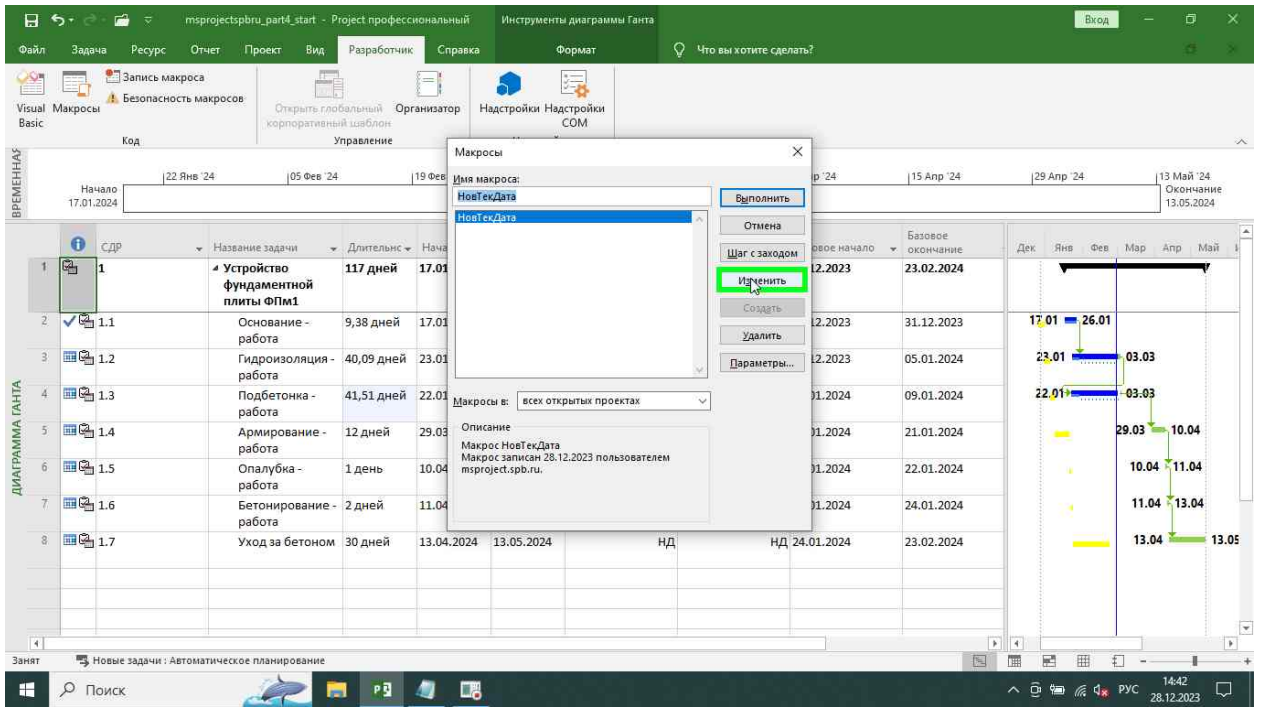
msprojectspbru_part4_start - Project профессиональный Инструменты диаграммы Ганта Вход

Файл Задача Ресурс Отчет Проект Вид Разработчик Справка Формат Что вы хотите сделать?

Visual Basic Макросы Запись макроса Безопасность макросов Код
Открыть глобальный корпоративный шаблон Организатор Управление
Надстройки Надстройки COM

ВРЕМЕННАЯ
Начало 17.01.2024 22 Янв '24 05 Фев '24 19 Фев ...р '24 15 Апр '24 29 Апр '24 13 Май '24 Окончание 13.05.2024

Макросы
Имя макроса:
НовТекДата
НовТекДата
Выполнить
Отмена
Шаг с заходом
Изменить
Создать
Удалить
Параметры...
Макросы в: всех открытых проектах
Описание
Макрос НовТекДата
Макрос записан 28.12.2023 пользователем msproject.spb.ru.

| | | СДР | Название задачи | Длительность | Нача... | | | | ...овое начало | Базовое окончание |
|---|---|---|---|---|---|---|---|---|---|---|
| 1 | | 1 | ◢ Устройство фундаментной плиты ФПм1 | 117 дней | 17.01 | | | | 12.2023 | 23.02.2024 |
| 2 | ✓ | 1.1 | Основание - работа | 9,38 дней | 17.01 | | | | 12.2023 | 31.12.2023 |
| 3 | | 1.2 | Гидроизоляция - работа | 40,09 дней | 23.01 | | | | 12.2023 | 05.01.2024 |
| 4 | | 1.3 | Подбетонка - работа | 41,51 дней | 22.01 | | | | 01.2024 | 09.01.2024 |
| 5 | | 1.4 | Армирование - работа | 12 дней | 29.03 | | | | 01.2024 | 21.01.2024 |
| 6 | | 1.5 | Опалубка - работа | 1 день | 10.04 | | | | 01.2024 | 22.01.2024 |
| 7 | | 1.6 | Бетонирование - работа | 2 дней | 11.04 | | | | 01.2024 | 24.01.2024 |
| 8 | | 1.7 | Уход за бетоном | 30 дней | 13.04.2024 | 13.05.2024 | НД | НД | 24.01.2024 | 23.02.2024 |

ДИАГРАММА ГАНТА
Дек Янв Фев Мар Апр Май
17.01 26.01
23.01 03.03
22.01 03.03
29.03 10.04
10.04 11.04
11.04 13.04
13.04 13.05

Занят Новые задачи : Автоматическое планирование

Поиск
РУС 14:42 28.12.2023